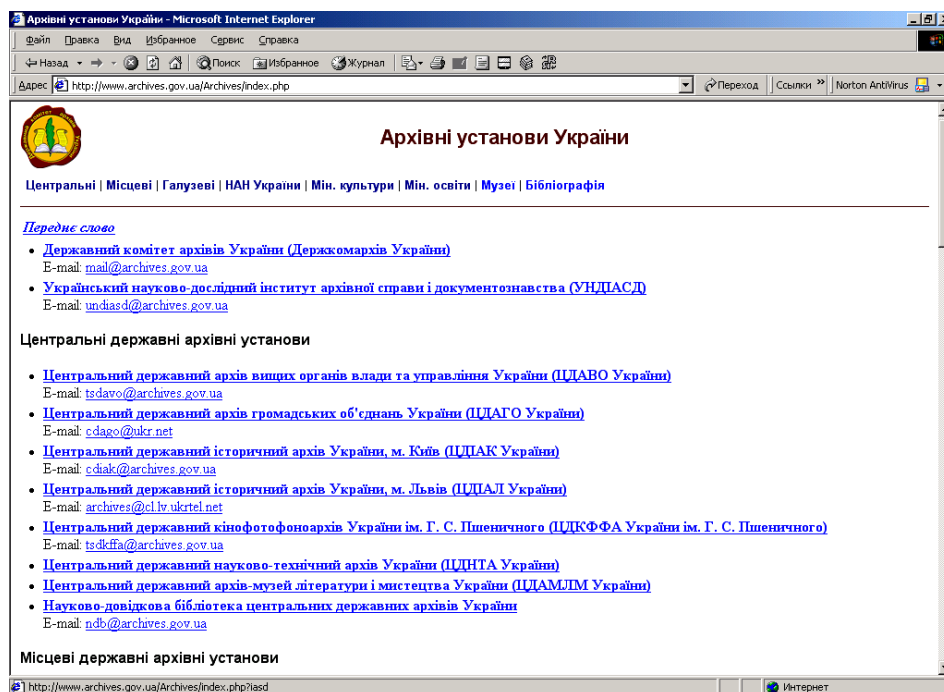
Архівні установи України - Microsoft Internet Explorer

Файл Правка Вид Избранное Сервис Справка

Назад Поиск Избранное Журнал

Адрес http://www.archives.gov.ua/Archives/index.php

Переход Ссылки Norton AntiVirus

Архівні установи України

Центральні | Місцеві | Галузеві | НАН України | Мін. культури | Мін. освіти | Музеї | Бібліографія

Переднє слово

- Державний комітет архівів України (Держкомархів України)
E-mail: mail@archives.gov.ua
- Український науково-дослідний інститут архівної справи і документознавства (УНДІАСД)
E-mail: undiasd@archives.gov.ua

Центральні державні архівні установи

- Центральний державний архів вищих органів влади та управління України (ЦДАВО України)
E-mail: tsdavo@archives.gov.ua
- Центральний державний архів громадських об'єднань України (ЦДАГО України)
E-mail: cdago@ukr.net
- Центральний державний історичний архів України, м. Київ (ЦДІАК України)
E-mail: cdiak@archives.gov.ua
- Центральний державний історичний архів України, м. Львів (ЦДІАЛ України)
E-mail: archives@cl.lv.ukrtel.net
- Центральний державний кінофотофоноархів України ім. Г. С. Пшеничного (ЦДКФФА України ім. Г. С. Пшеничного)
E-mail: tsdkffa@archives.gov.ua
- Центральний державний науково-технічний архів України (ЦДНТА України)
- Центральний державний архів-музей літератури і мистецтва України (ЦДАМЛМ України)
- Науково-довідкова бібліотека центральних державних архівів України
E-mail: ndb@archives.gov.ua

Місцеві державні архівні установи

http://www.archives.gov.ua/Archives/index.php?iasd

Интернет